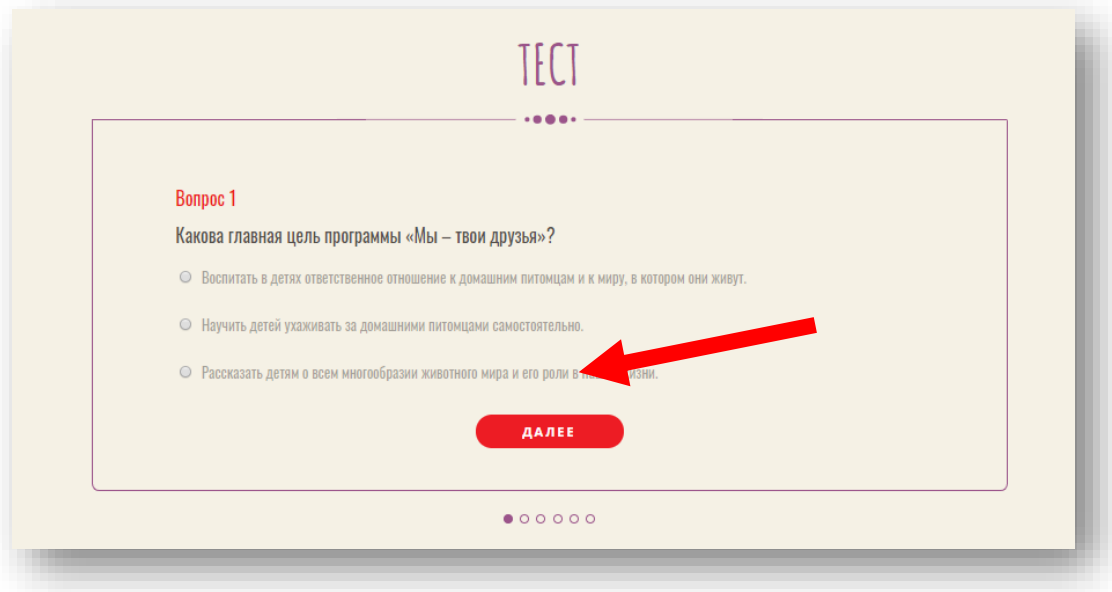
ТЕСТ

Вопрос 1

Какова главная цель программы «Мы – твои друзья»?

Воспитать в детях ответственное отношение к домашним питомцам и к миру, в котором они живут.

Научить детей ухаживать за домашними питомцами самостоятельно.

Рассказать детям о всем многообразии животного мира и его роли в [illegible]зни.

ДАЛЕЕ